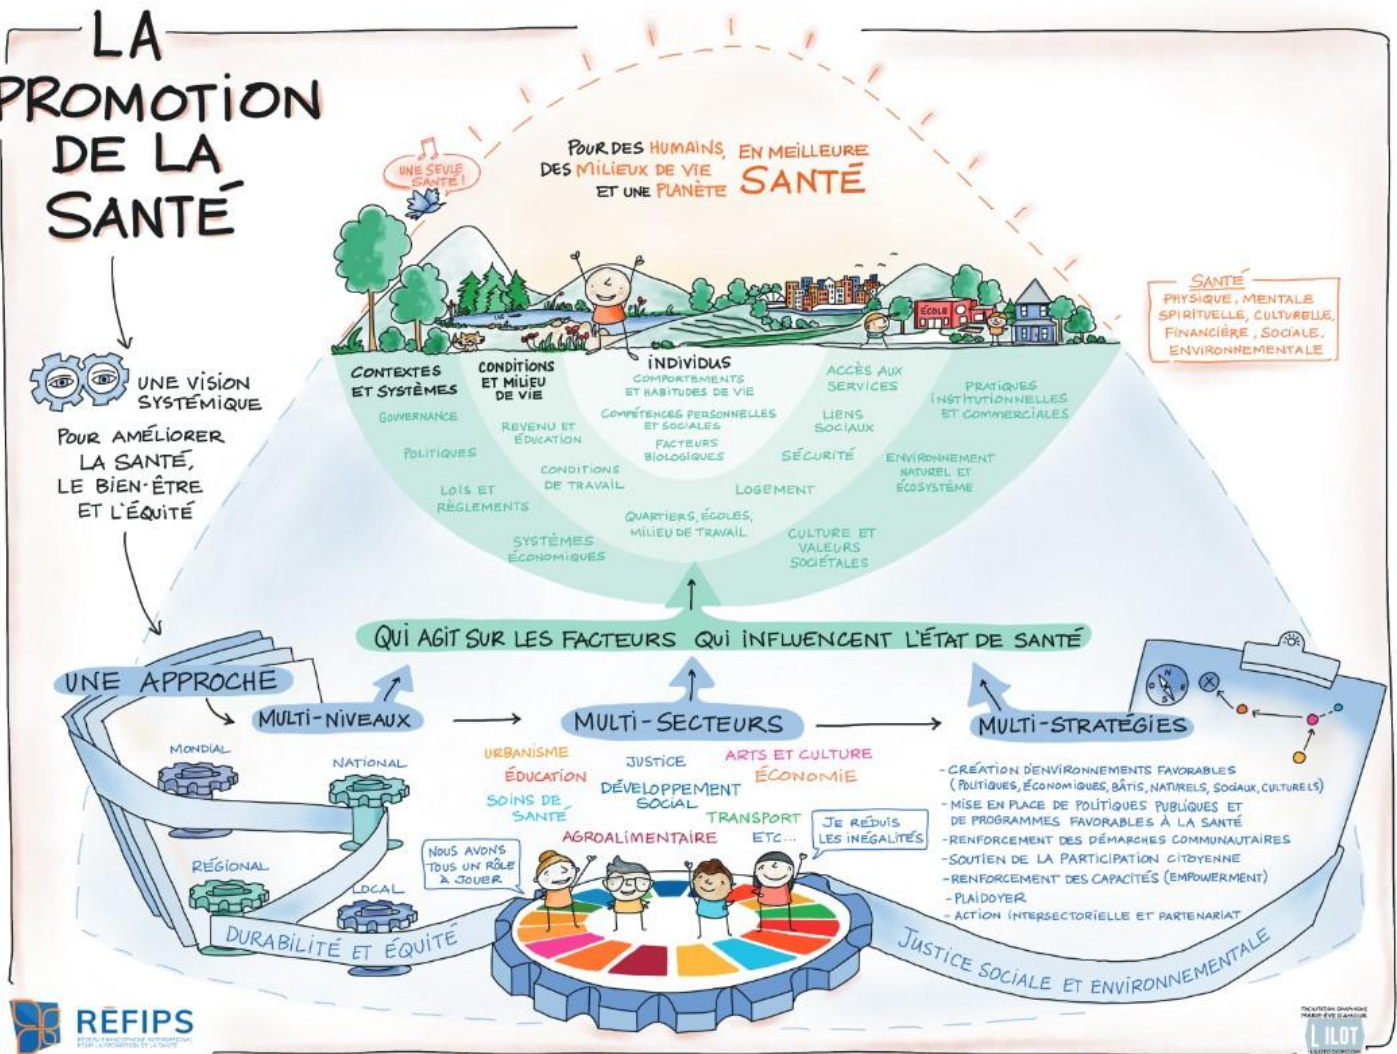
LA PROMOTION DE LA SANTÉ

UNE SEULE SANTÉ!

POUR DES HUMAINS, DES MILIEUX DE VIE ET UNE PLANÈTE EN MEILLEURE SANTÉ

SANTÉ
PHYSIQUE, MENTALE, SPIRITUELLE, CULTURELLE, FINANCIÈRE, SOCIALE, ENVIRONNEMENTALE

ÉCOLE

UNE VISION SYSTÉMIQUE

POUR AMÉLIORER LA SANTÉ, LE BIEN-ÊTRE ET L'ÉQUITÉ

CONTEXTES ET SYSTÈMES
GOUVERNANCE
POLITIQUES
LOIS ET RÈGLEMENTS
SYSTÈMES ÉCONOMIQUES

CONDITIONS ET MILIEU DE VIE
REVENU ET ÉDUCATION
CONDITIONS DE TRAVAIL
QUARTIERS, ÉCOLES, MILIEU DE TRAVAIL

INDIVIDUS
COMPORTEMENTS ET HABITUDES DE VIE
COMPÉTENCES PERSONNELLES ET SOCIALES
FACTEURS BIOLOGIQUES

ACCÈS AUX SERVICES
LIENS SOCIAUX
SÉCURITÉ
LOGEMENT
CULTURE ET VALEURS SOCIÉTALES

PRATIQUES INSTITUTIONNELLES ET COMMERCIALES
ENVIRONNEMENT NATUREL ET ÉCOSYSTÈME

QUI AGIT SUR LES FACTEURS QUI INFLUENCENT L'ÉTAT DE SANTÉ

UNE APPROCHE

MULTI-NIVEAUX
MONDIAL
NATIONAL
RÉGIONAL
LOCAL

MULTI-SECTEURS
URBANISME
JUSTICE
ARTS ET CULTURE
ÉDUCATION
ÉCONOMIE
SOINS DE SANTÉ
DÉVELOPPEMENT SOCIAL
TRANSPORT
AGROALIMENTAIRE
ETC...

JE RÉDUIS LES INÉGALITÉS
NOUS AVONS TOUS UN RÔLE À JOUER

MULTI-STRATÉGIES
- CRÉATION D'ENVIRONNEMENTS FAVORABLES (POLITIQUES, ÉCONOMIQUES, BÂTIS, NATURELS, SOCIAUX, CULTURELS)
- MISE EN PLACE DE POLITIQUES PUBLIQUES ET DE PROGRAMMES FAVORABLES À LA SANTÉ
- RENFORCEMENT DES DÉMARCHES COMMUNAUTAIRES
- SOUTIEN DE LA PARTICIPATION CITOYENNE
- RENFORCEMENT DES CAPACITÉS (EMPOWERMENT)
- PLAIDOYER
- ACTION INTERSECTORIELLE ET PARTENARIAT

DURABILITÉ ET ÉQUITÉ

JUSTICE SOCIALE ET ENVIRONNEMENTALE

REFIPS

L'ILOT